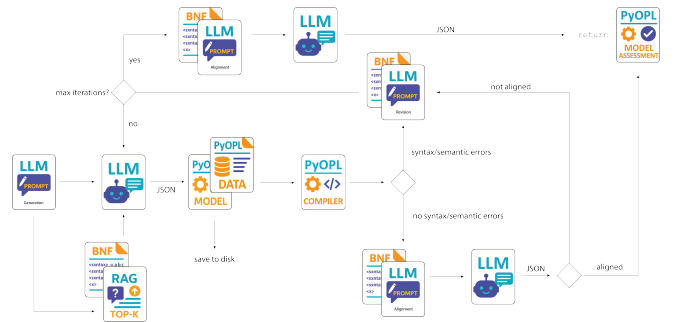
BNF
LLM
PROMPT
Alignment

LLM

JSON

return

PyOPL
MODEL ASSESSMENT

yes

BNF
LLM
PROMPT
Revision

not aligned

max iterations?

no

LLM
PROMPT
Generation

LLM

JSON

PyOPL
MODEL

PyOPL
DATA

PyOPL
COMPILER

syntax/semantic errors

no syntax/semantic errors

save to disk

BNF
RAG
TOP-K

BNF
LLM
PROMPT
Alignment

LLM

JSON

aligned